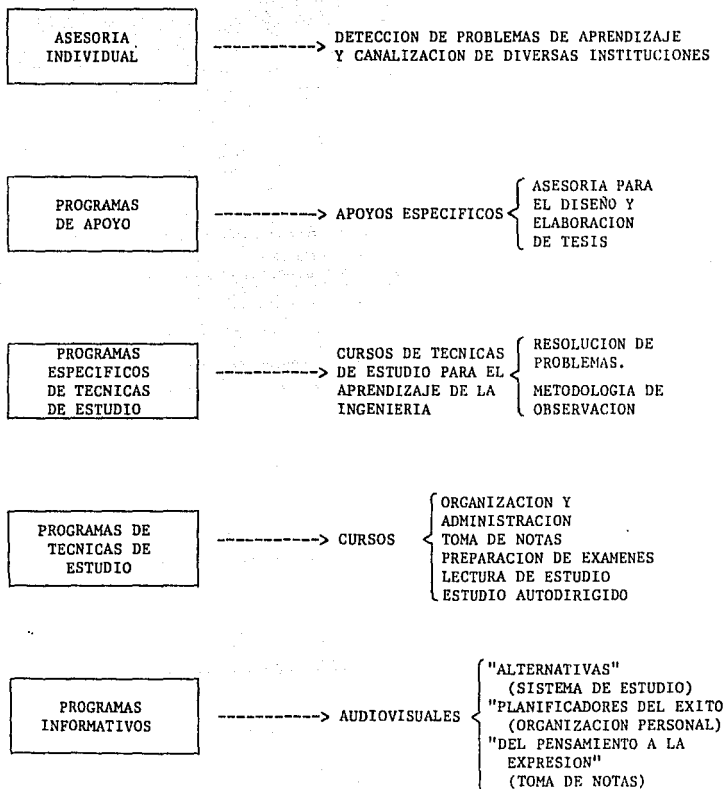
ASESORIA INDIVIDUAL

DETECCION DE PROBLEMAS DE APRENDIZAJE Y CANALIZACION DE DIVERSAS INSTITUCIONES

PROGRAMAS DE APOYO

APOYOS ESPECIFICOS

ASESORIA PARA EL DISEÑO Y ELABORACION DE TESIS

PROGRAMAS ESPECIFICOS DE TECNICAS DE ESTUDIO

CURSOS DE TECNICAS DE ESTUDIO PARA EL APRENDIZAJE DE LA INGENIERIA

RESOLUCION DE PROBLEMAS.

METODOLOGIA DE OBSERVACION

PROGRAMAS DE TECNICAS DE ESTUDIO

CURSOS

ORGANIZACION Y ADMINISTRACION
TOMA DE NOTAS
PREPARACION DE EXAMENES
LECTURA DE ESTUDIO
ESTUDIO AUTODIRIGIDO

PROGRAMAS INFORMATIVOS

AUDIOVISUALES

"ALTERNATIVAS" (SISTEMA DE ESTUDIO)
"PLANIFICADORES DEL EXITO (ORGANIZACION PERSONAL)
"DEL PENSAMIENTO A LA EXPRESION" (TOMA DE NOTAS)